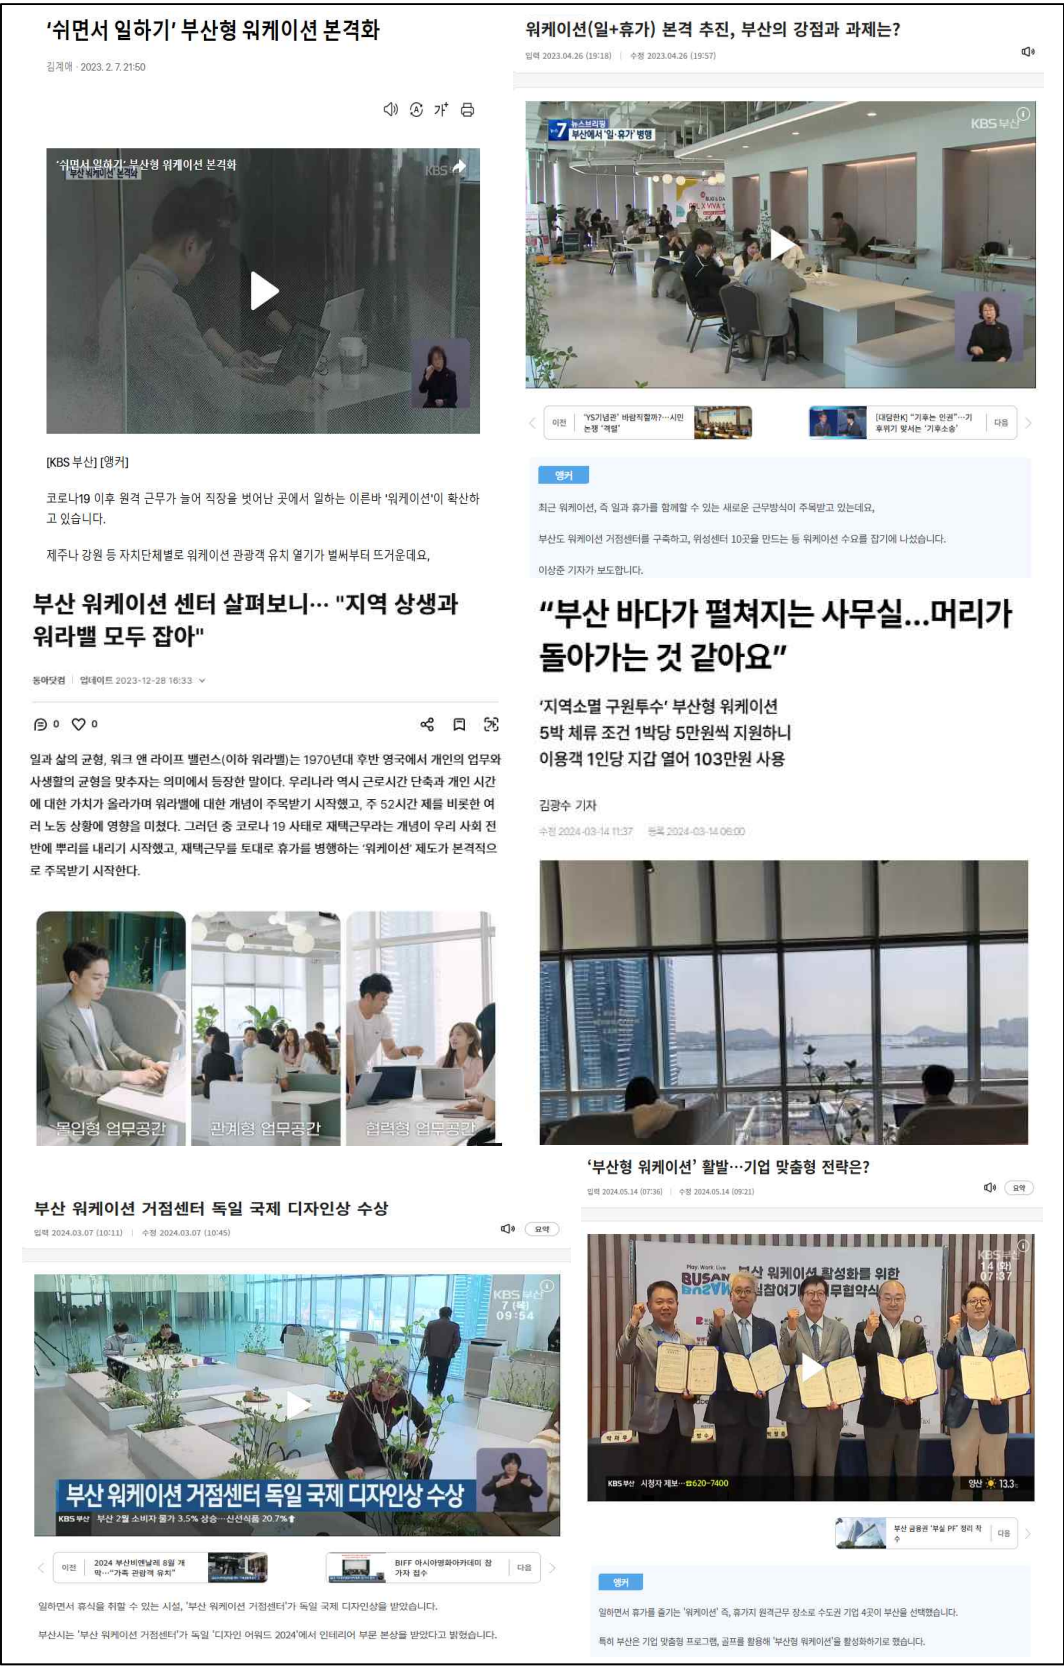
'쉬면서 일하기' 부산형 워케이션 본격화

김계애 · 2023. 2. 7. 21:50

'쉬면서 일하기' 부산형 워케이션 본격화
부산 워케이션 본격화

KBS

[KBS 부산] [앵커]

코로나19 이후 원격 근무가 늘어 직장을 벗어난 곳에서 일하는 이른바 '워케이션'이 확산하고 있습니다.

제주나 강원 등 자치단체별로 워케이션 관광객 유치 열기가 벌써부터 뜨거운데요,

부산 워케이션 센터 살펴보니… "지역 상생과 워라밸 모두 잡아"

동아닷컴 | 업데이트 2023-12-28 16:33

0 0

일과 삶의 균형, 워크 앤 라이프 밸런스(이하 워라밸)는 1970년대 후반 영국에서 개인의 업무와 사생활의 균형을 맞추자는 의미에서 등장한 말이다. 우리나라 역시 근로시간 단축과 개인 시간에 대한 가치가 올라가며 워라밸에 대한 개념이 주목받기 시작했고, 주 52시간 제를 비롯한 여러 노동 상황에 영향을 미쳤다. 그러던 중 코로나 19 사태로 재택근무라는 개념이 우리 사회 전반에 뿌리를 내리기 시작했고, 재택근무를 토대로 휴가를 병행하는 '워케이션' 제도가 본격적으로 주목받기 시작한다.

몰입형 업무공간 관계형 업무공간 협력형 업무공간

부산 워케이션 거점센터 독일 국제 디자인상 수상

입력 2024.03.07 (10:11) | 수정 2024.03.07 (10:45)

요약

KBS 부산
7 (목)
09:54

부산 워케이션 거점센터 독일 국제 디자인상 수상

KBS 부산 부산 2월 소비자 물가 3.5% 상승…신선식품 20.7%

이전 2024 부산비엔날레 8월 개막…"가족 관람객 유치"

BIFF 아시아영화아카데미 참가자 접수 다음

일하면서 휴식을 취할 수 있는 시설, '부산 워케이션 거점센터'가 독일 국제 디자인상을 받았습니다.

부산시는 '부산 워케이션 거점센터'가 독일 '디자인 어워드 2024'에서 인테리어 부문 본상을 받았다고 밝혔습니다.

워케이션(일+휴가) 본격 추진, 부산의 강점과 과제는?

입력 2023.04.26 (19:18) | 수정 2023.04.26 (19:57)

뉴스브리핑
부산에서 '일·휴가' 병행

KBS 부산

이전 'YS기념관' 바람직할까?…시민 논쟁 '격렬'

[대담한K] "기후는 인권"…기후위기 맞서는 '기후소송' 다음

앵커

최근 워케이션, 즉 일과 휴가를 함께할 수 있는 새로운 근무방식이 주목받고 있는데요,

부산도 워케이션 거점센터를 구축하고, 위성센터 10곳을 만드는 등 워케이션 수요를 잡기에 나섰습니다.

이상준 기자가 보도합니다.

"부산 바다가 펼쳐지는 사무실…머리가 돌아가는 것 같아요"

'지역소멸 구원투수' 부산형 워케이션
5박 체류 조건 1박당 5만원씩 지원하니
이용객 1인당 지갑 열어 103만원 사용

김광수 기자

수정 2024-03-14 11:37 등록 2024-03-14 06:00

'부산형 워케이션' 활발…기업 맞춤형 전략은?

입력 2024.05.14 (07:36) | 수정 2024.05.14 (09:21)

요약

BUSAN 부산 워케이션 활성화를 위한 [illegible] 업무협약식

KBS 부산
14 (화)
07:37

KBS 부산 시청자 제보…☎620-7400

양산 13.3

부산 금융권 '부실 PF' 정리 착수 다음

앵커

일하면서 휴가를 즐기는 '워케이션' 즉, 휴가지 원격근무 장소로 수도권 기업 4곳이 부산을 선택했습니다.

특히 부산은 기업 맞춤형 프로그램, 골프를 활용해 '부산형 워케이션'을 활성화하기로 했습니다.